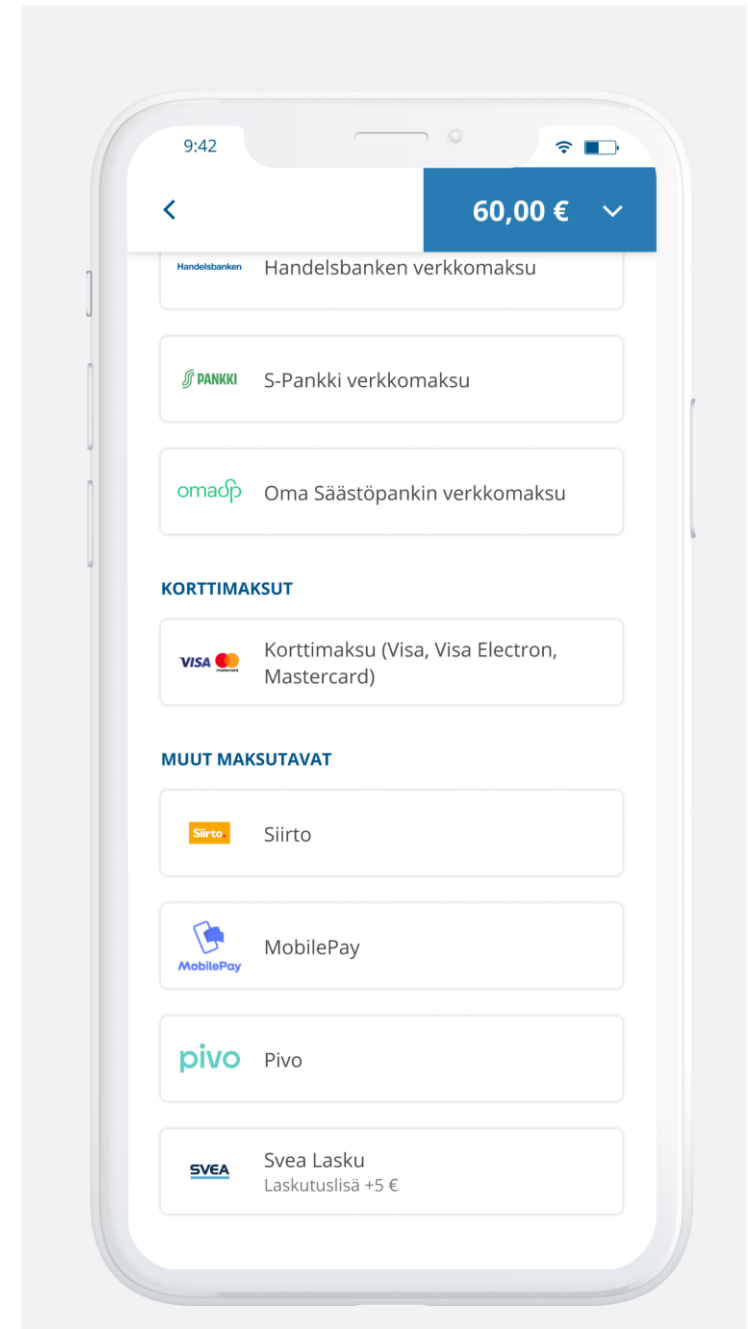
9:42

<

60,00 €

Handelsbanken Handelsbanken verkkomaksu

S PANKKI S-Pankki verkkomaksu

omasp Oma Säästöpankin verkkomaksu

KORTTIMAKSUT

VISA Korttimaksu (Visa, Visa Electron, Mastercard)

MUUT MAKSUTAVAT

Siirto. Siirto

MobilePay MobilePay

pivo Pivo

SVEA Svea Lasku
Laskutuslisä +5 €